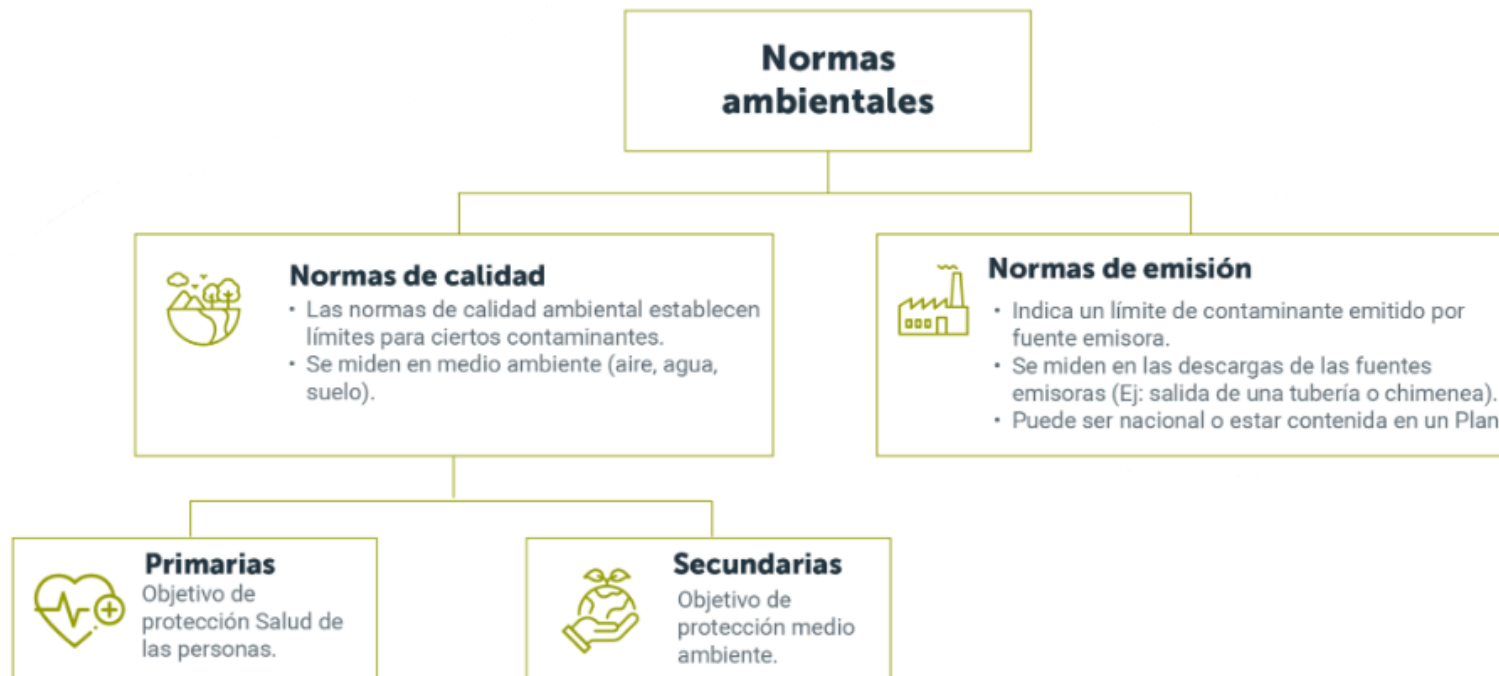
Normas ambientales

Normas de calidad
• Las normas de calidad ambiental establecen límites para ciertos contaminantes.
• Se miden en medio ambiente (aire, agua, suelo).

Normas de emisión
• Indica un límite de contaminante emitido por fuente emisora.
• Se miden en las descargas de las fuentes emisoras (Ej: salida de una tubería o chimenea).
• Puede ser nacional o estar contenida en un Plan

Primarias
Objetivo de protección Salud de las personas.

Secundarias
Objetivo de protección medio ambiente.